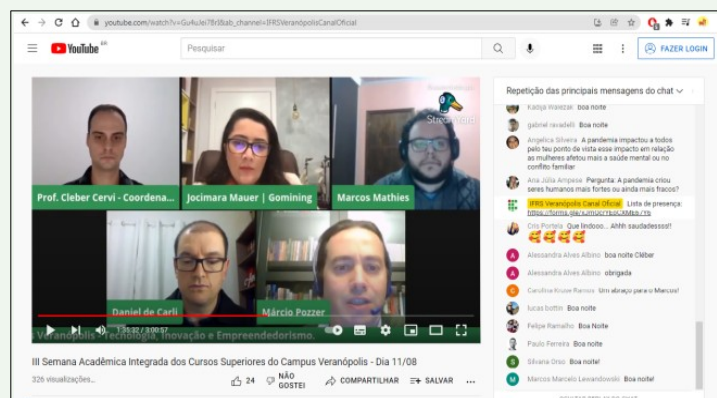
youtube.com/watch?v=Gu4uIei7Br8&ab_channel=IFRSVeranópolisCanalOficial

YouTube BR

Pesquisar

FAZER LOGIN

Prof. Cleber Cervi - Coordena...
Jocimara Mauer | Gomining
Marcos Mathies
Daniel de Carli
Márcio Pozzer

StreamYard

Veranópolis - Tecnologia, Inovação e Empreendedorismo.

1:35:32 / 3:00:57

III Semana Acadêmica Integrada dos Cursos Superiores do Campus Veranópolis - Dia 11/08

326 visualizações

24
NÃO GOSTEI
COMPARTILHAR
SALVAR

Repetição das principais mensagens do chat

Kátia Walezak Boa noite
gabriel ravadelli Boa noite
Angelica Silveira A pandemia impactou a todos pelo teu ponto de vista esse impacto em relação as mulheres afetou mais a saúde mental ou no conflito familiar
Ana Júlia Ampese Pergunta: A pandemia criou seres humanos mais fortes ou ainda mais fracos?
IFRS Veranópolis Canal Oficial Lista de presença: https://forms.gle/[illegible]
Cris Portela Que lindooo... Ahhh saudadessss!!
🥰🥰🥰🥰
Alessandra Alves Albino boa noite Cléber
Alessandra Alves Albino obrigada
Carolina Kruse Ramos Um abraço para o Marcos!
lucas bottin Boa noite
Felipe Ramalho Boa Noite
Paulo Ferreira Boa noite
Silvana Orso Boa noite!
Marcos Marcelo Lewandowski Boa noite!